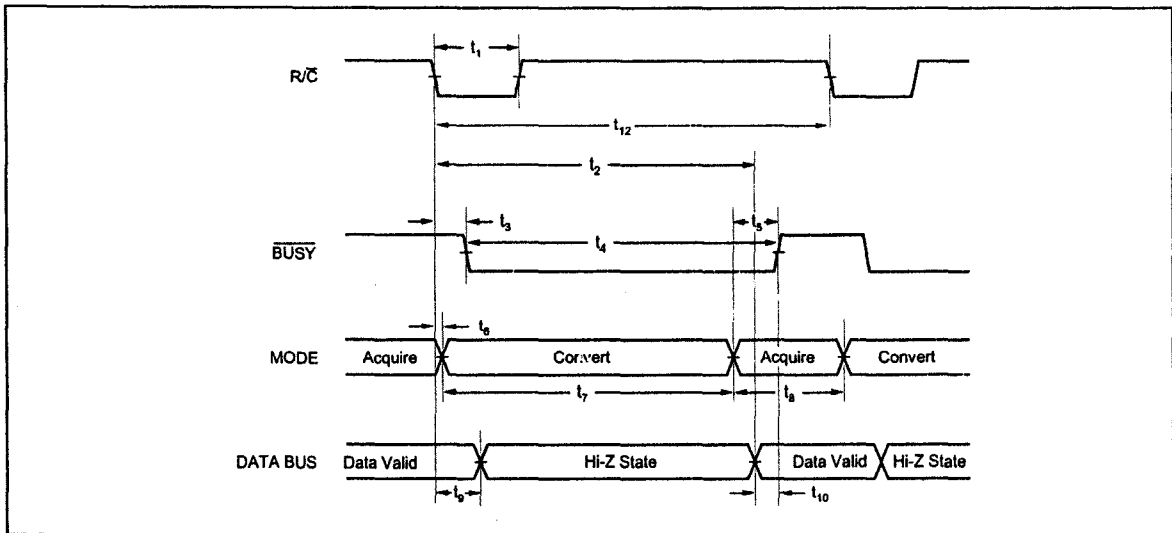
$R/\overline{C}$

$t_1$

$t_{12}$

$t_2$

$t_3$

$t_5$

$\overline{BUSY}$

$t_4$

$t_6$

MODE

Acquire

Convert

Acquire

Convert

$t_7$

$t_8$

DATA BUS

Data Valid

Hi-Z State

Data Valid

Hi-Z State

$t_9$

$t_{10}$